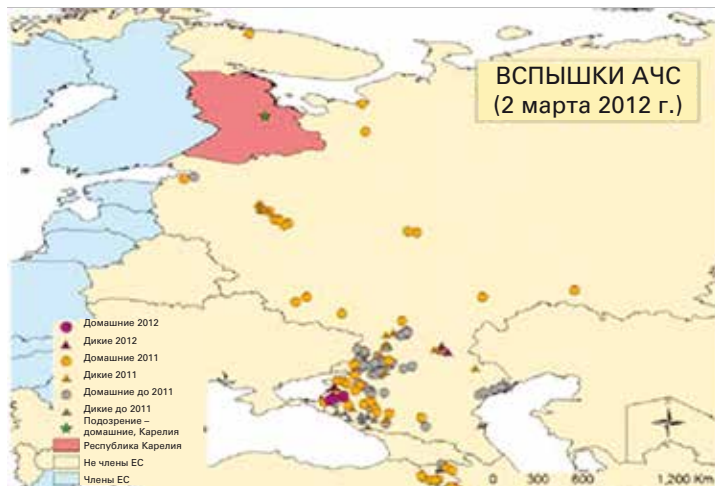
ВСПЫШКИ АЧС
(2 марта 2012 г.)

Домашние 2012
Дикие 2012
Домашние 2011
Дикие 2011
Домашние до 2011
Дикие до 2011
Подозрение – домашние, Карелия
Республика Карелия
Не члены ЕС
Члены ЕС

0 300 600 1,200 Km